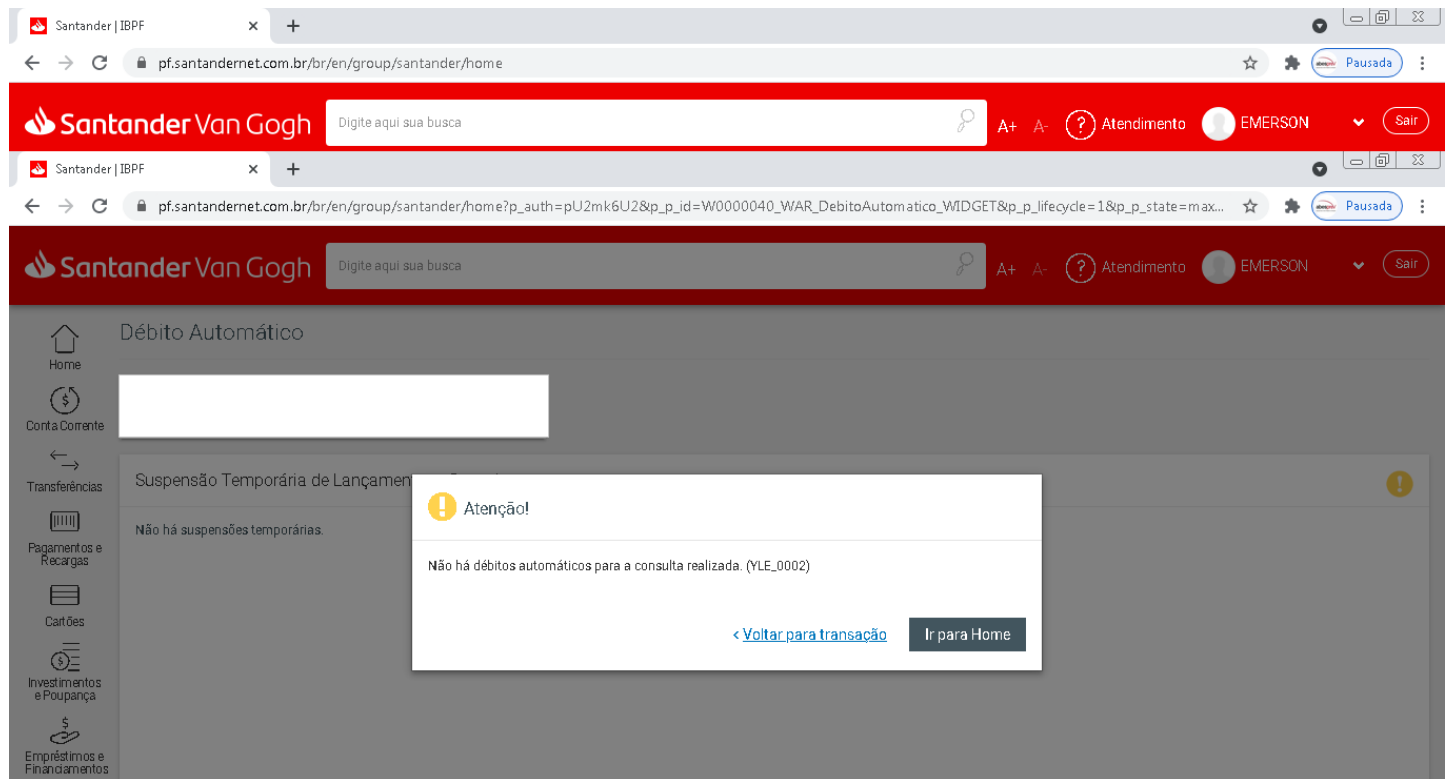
Santander | IBPF
pf.santandernet.com.br/br/en/group/santander/home
Pausada

Santander Van Gogh
Digite aqui sua busca
A+ A- Atendimento EMERSON Sair

Santander | IBPF
pf.santandernet.com.br/br/en/group/santander/home?p_auth=pU2mk6U2&p_p_id=W0000040_WAR_DebitoAutomatico_WIDGET&p_p_lifecycle=1&p_p_state=max...
Pausada

Santander Van Gogh
Digite aqui sua busca
A+ A- Atendimento EMERSON Sair

Home
Conta Corrente
Transferências
Pagamentos e Recargas
Cartões
Investimentos e Poupança
Empréstimos e Financiamentos

Débito Automático

Suspensão Temporária de Lançamen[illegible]

Não há suspensões temporárias.

Atenção!

Não há débitos automáticos para a consulta realizada. (YLE_0002)

< Voltar para transação
Ir para Home